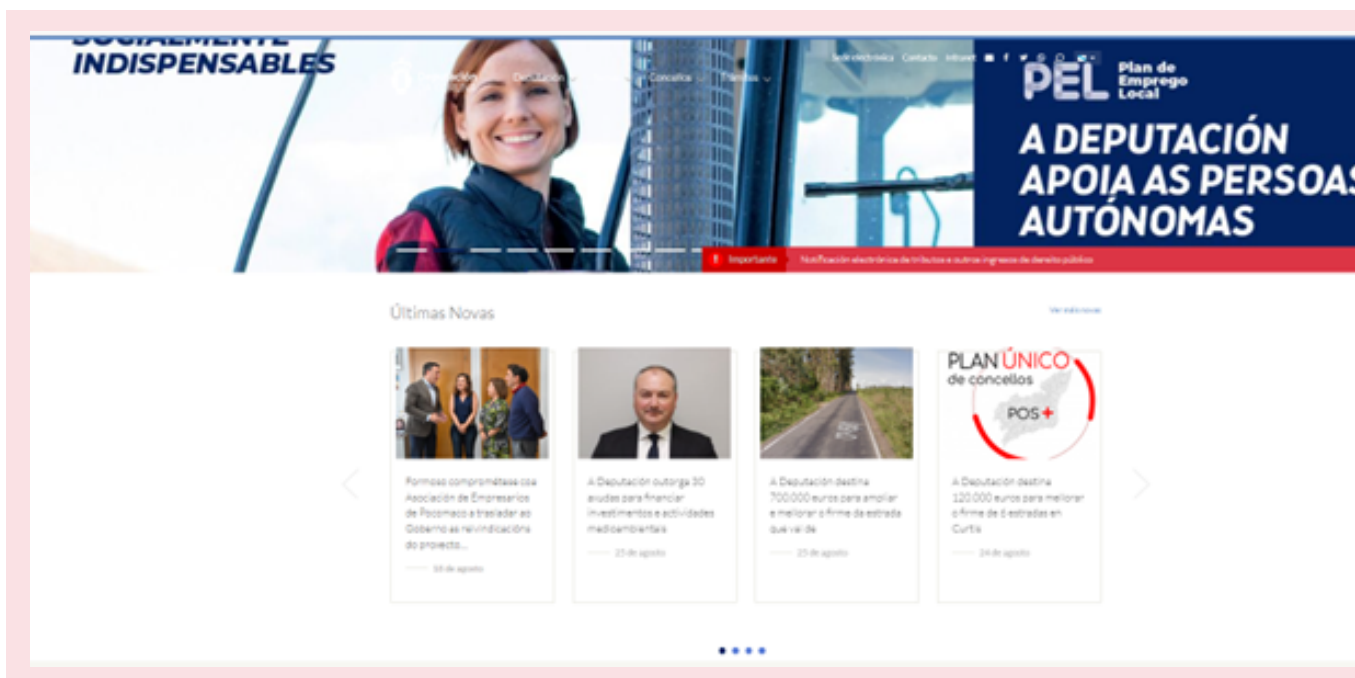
SOCIALMENTE
INDISPENSABLES

Deputación  Concellos  Trámites

Sede electrónica  Contacto  Intranet

PEL Plan de Emprego Local

A DEPUTACIÓN APOIA AS PERSOAS AUTÓNOMAS

Importante  Notificación electrónica de tributos e outros ingresos de dereito público

Últimas Novas

Ver máis novas

Formoso comprométese coa Asociación de Empresarios de Pocomaco a trasladar ao Goberno as reivindicacións do proxecto...
30 de agosto

A Deputación outorga 30 axudas para financiar investimentos e actividades medioambientais
25 de agosto

A Deputación destina 700.000 euros para amoliar e mellorar o firme da estrada que vai de
25 de agosto

PLAN ÚNICO de concellos
POS+

A Deputación destina 120.000 euros para mellorar o firme de 6 estradas en Curtis
24 de agosto